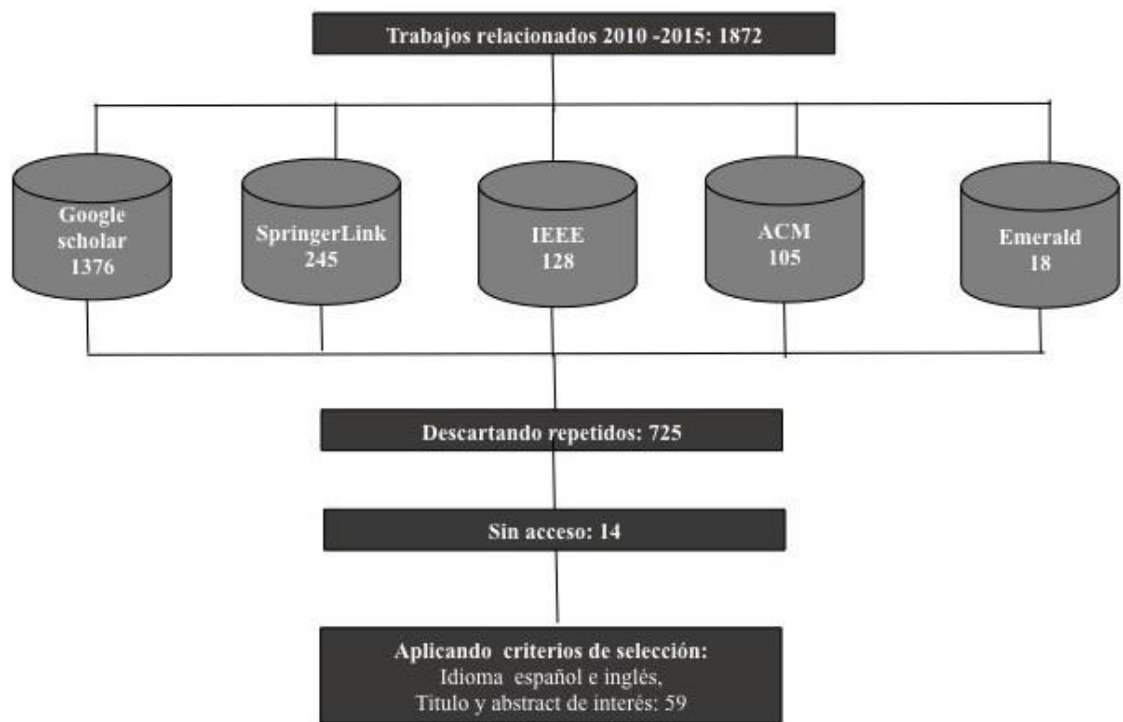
Trabajos relacionados 2010 -2015: 1872

Google scholar 1376

SpringerLink 245

IEEE 128

ACM 105

Emerald 18

Descartando repetidos: 725

Sin acceso: 14

Aplicando criterios de selección:
Idioma español e inglés,
Titulo y abstract de interés: 59